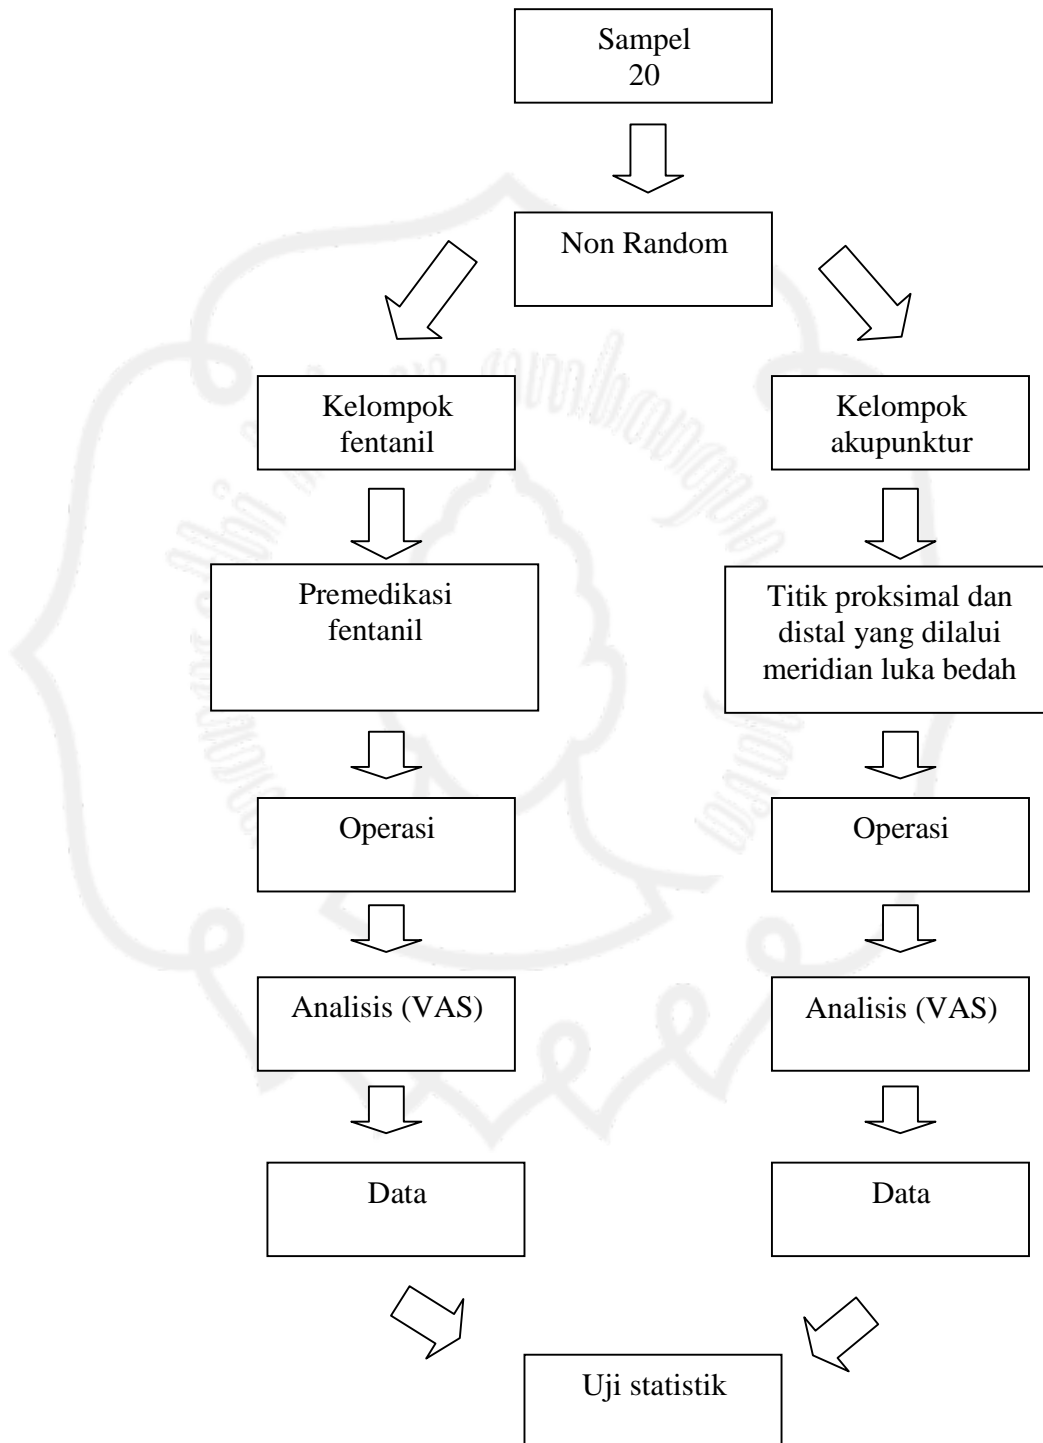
Sampel
20

Non Random

Kelompok fentanil

Kelompok akupunktur

Premedikasi fentanil

Titik proksimal dan distal yang dilalui meridian luka bedah

Operasi

Operasi

Analisis (VAS)

Analisis (VAS)

Data

Data

Uji statistik